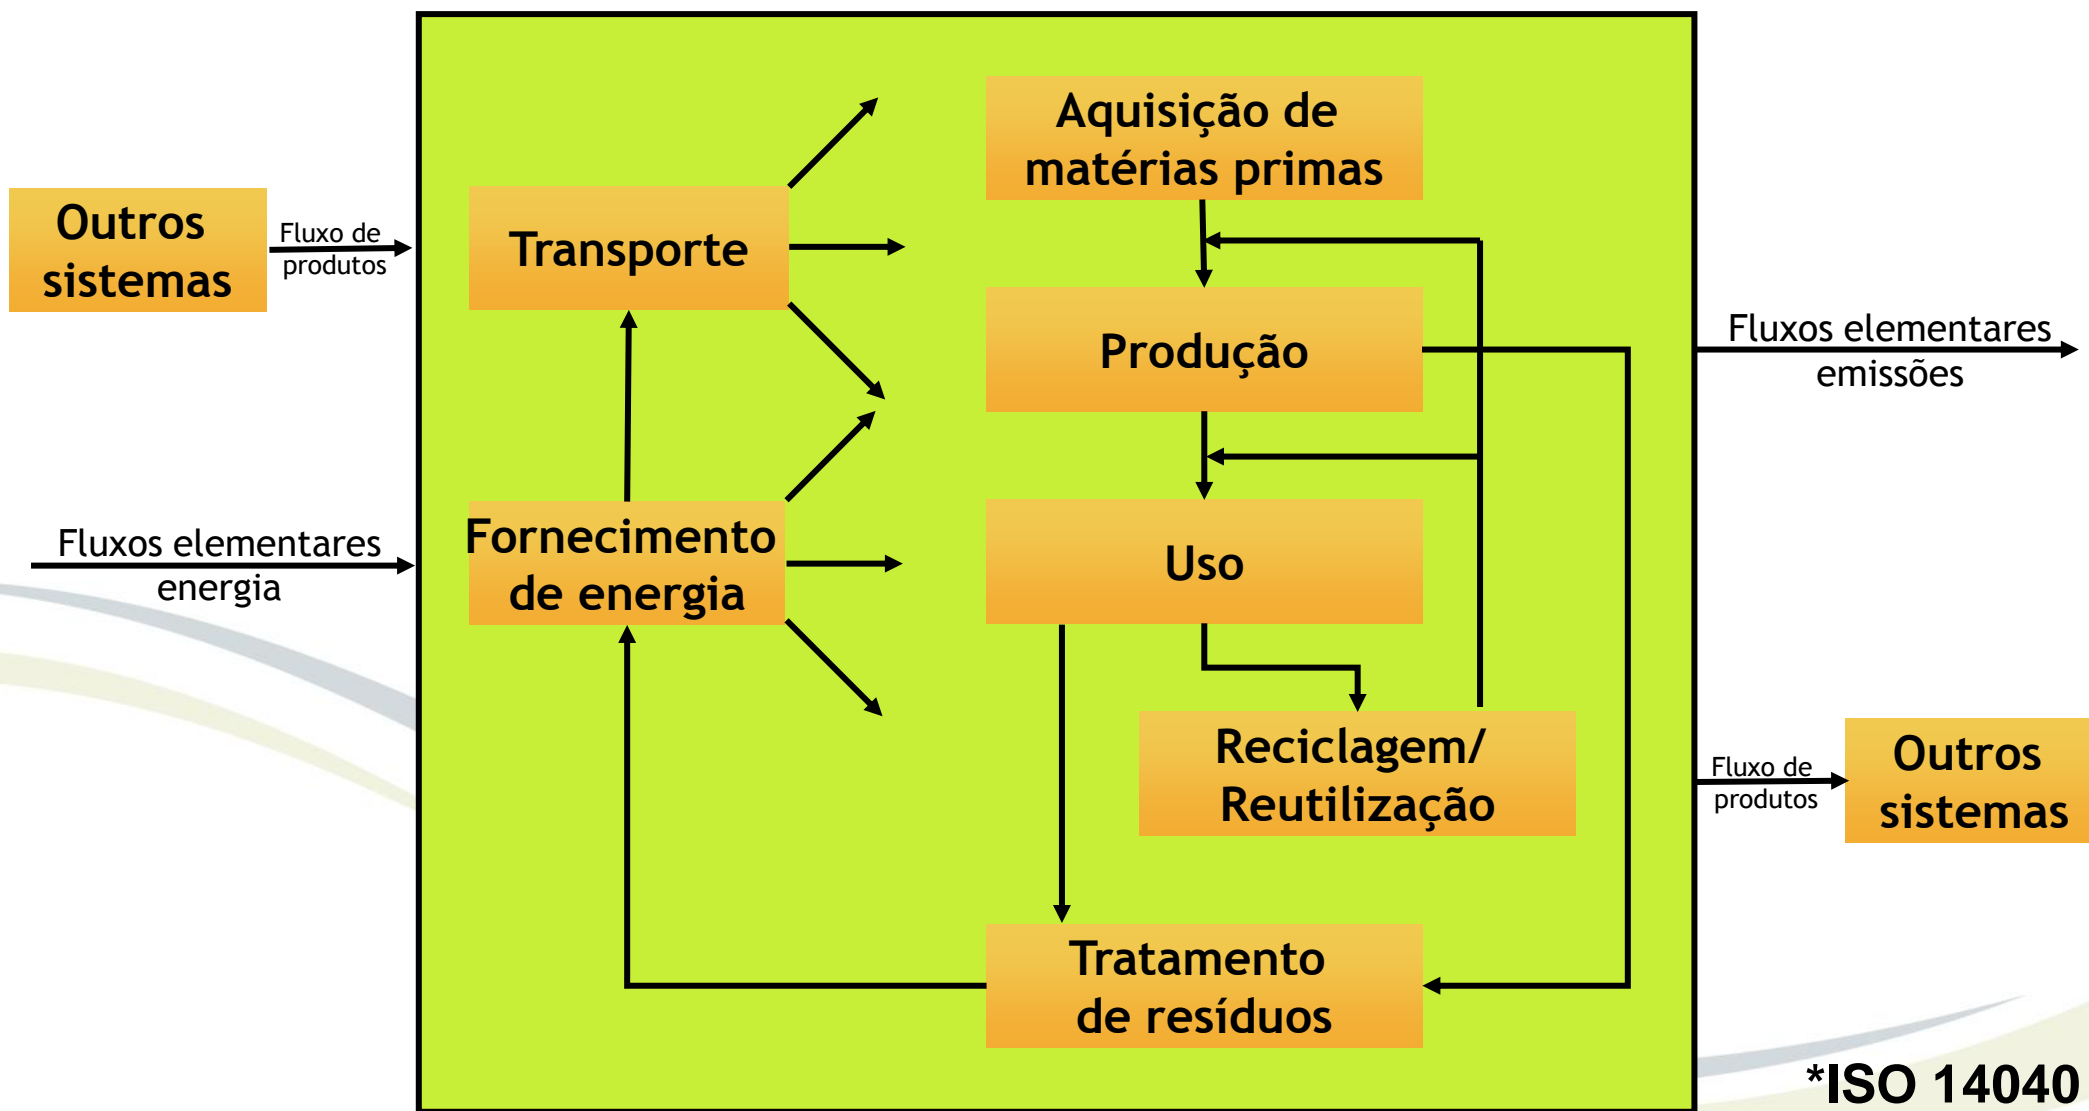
Outros sistemas

Fluxo de produtos

Fluxos elementares energia

Transporte

Fornecimento de energia

Aquisição de matérias primas

Produção

Uso

Reciclagem/ Reutilização

Tratamento de resíduos

Fluxos elementares emissões

Fluxo de produtos

Outros sistemas

*ISO 14040